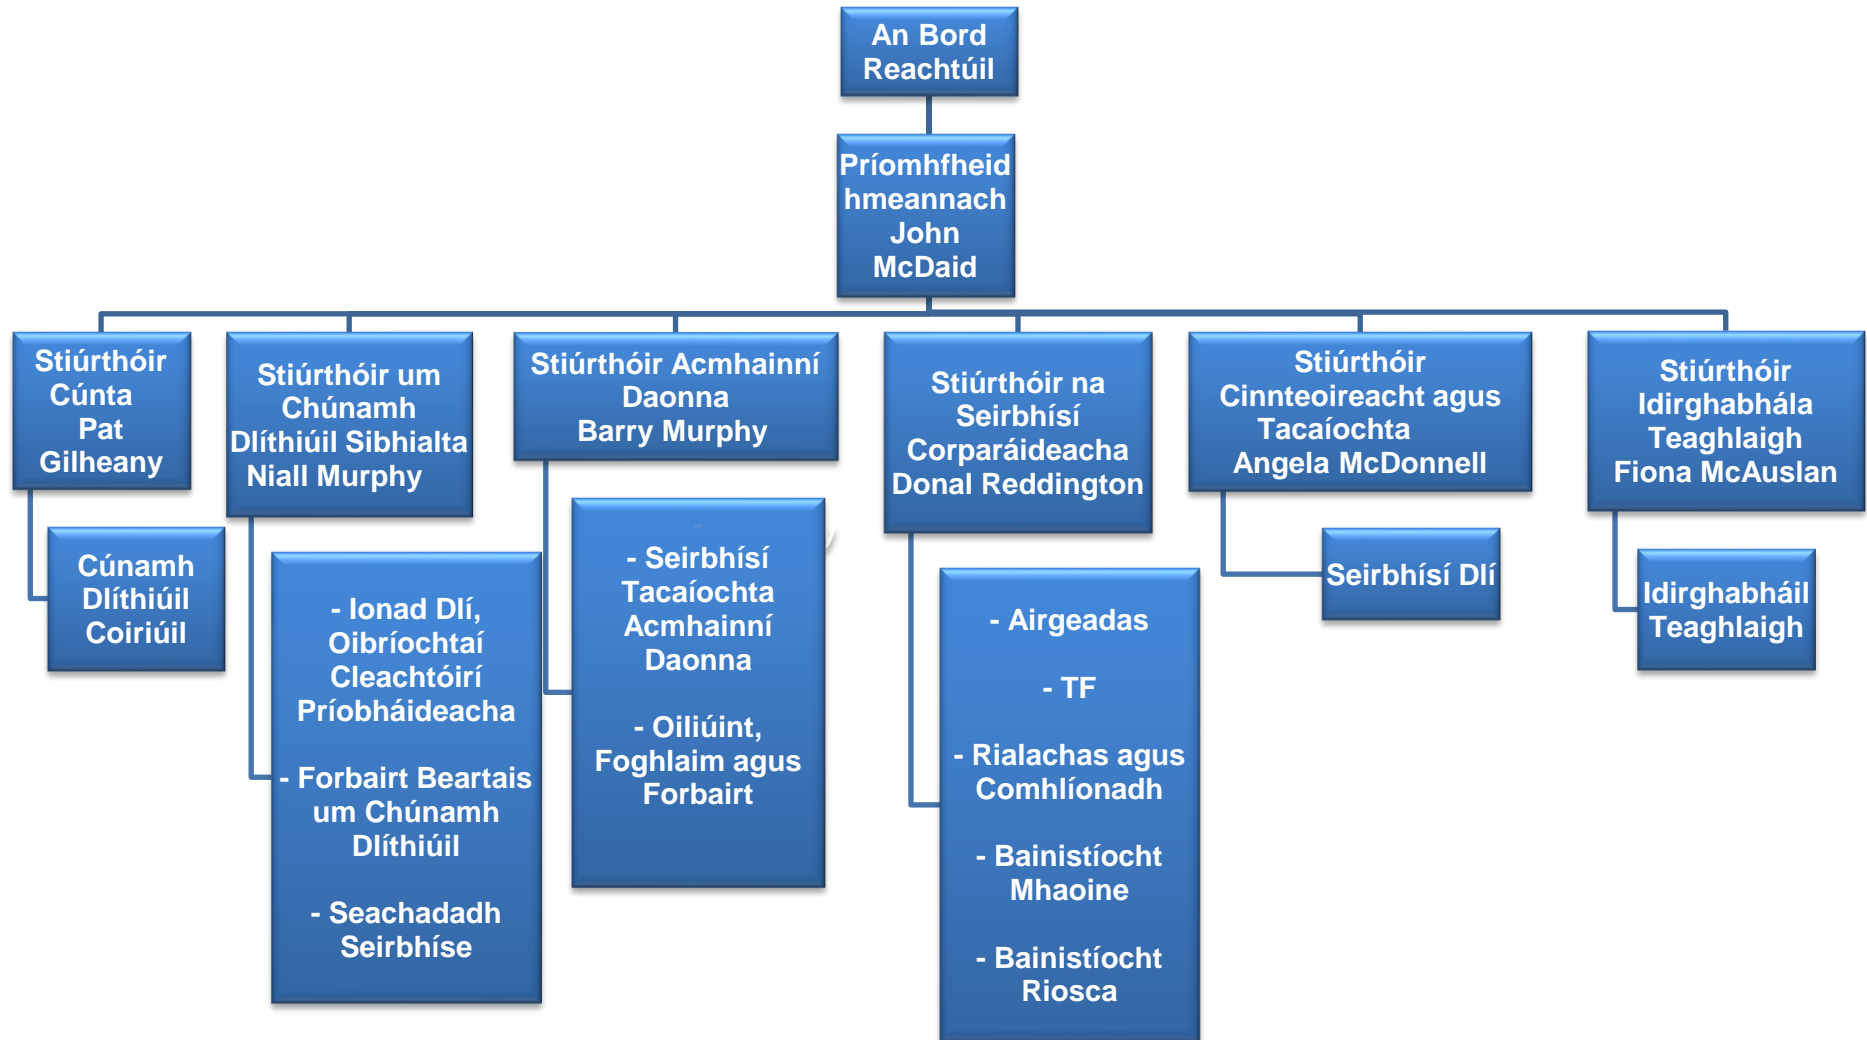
An Bord Reachtúil

Príomhfheidhmeannach John McDaid

Stiúrthóir Cúnta Pat Gilheany

Cúnamh Dlíthiúil Coiriúil

Stiúrthóir um Chúnamh Dlíthiúil Sibhialta Niall Murphy

- Ionad Dlí, Oibríochtaí Cleachtóirí Príobháideacha

- Forbairt Beartais um Chúnamh Dlíthiúil

- Seachadadh Seirbhíse

Stiúrthóir Acmhainní Daonna Barry Murphy

- Seirbhísí Tacaíochta Acmhainní Daonna

- Oiliúint, Foghlaim agus Forbairt

Stiúrthóir na Seirbhísí Corparáideacha Donal Reddington

- Airgeadas

- TF

- Rialachas agus Comhlíonadh

- Bainistíocht Mhaoine

- Bainistíocht Riosca

Stiúrthóir Cinnteoireacht agus Tacaíochta Angela McDonnell

Seirbhísí Dlí

Stiúrthóir Idirghabhála Teaghlaigh Fiona McAuslan

Idirghabháil Teaghlaigh